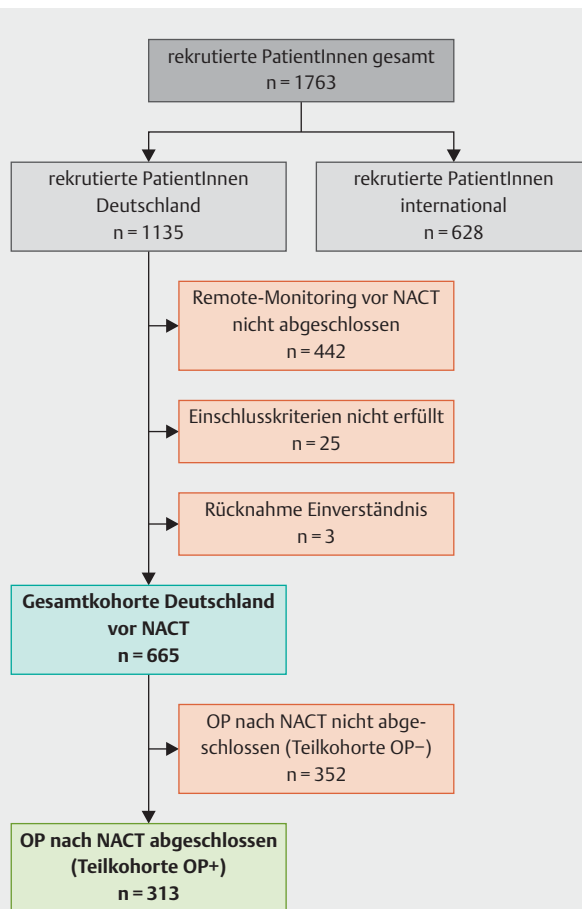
rekrutierte PatientInnen gesamt
n = 1763

rekrutierte PatientInnen Deutschland
n = 1135

rekrutierte PatientInnen international
n = 628

Remote-Monitoring vor NACT nicht abgeschlossen
n = 442

Einschlusskriterien nicht erfüllt
n = 25

Rücknahme Einverständnis
n = 3

**Gesamtkohorte Deutschland vor NACT**
**n = 665**

OP nach NACT nicht abgeschlossen (Teilkohorte OP−)
n = 352

**OP nach NACT abgeschlossen (Teilkohorte OP+)**
**n = 313**